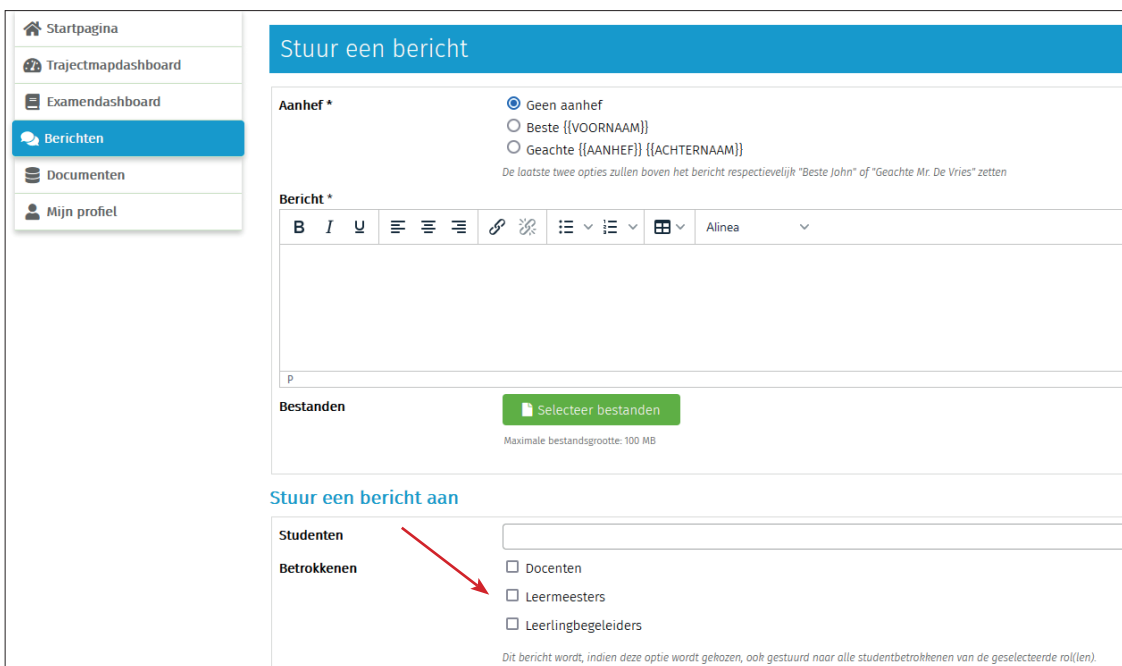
Startpagina
Trajectmapdashboard
Examendashboard
Berichten
Documenten
Mijn profiel

Stuur een bericht

Aanhef *
Geen aanhef
Beste {{VOORNAAM}}
Geachte {{AANHEF}} {{ACHTERNAAM}}
De laatste twee opties zullen boven het bericht respectievelijk "Beste John" of "Geachte Mr. De Vries" zetten

Bericht *
B I U
Alinea
P

Bestanden
Selecteer bestanden
Maximale bestandsgrootte: 100 MB

Stuur een bericht aan

Studenten

Betrokkenen
Docenten
Leermeesters
Leerlingbegeleiders
Dit bericht wordt, indien deze optie wordt gekozen, ook gestuurd naar alle studentbetrokkenen van de geselecteerde rol(len).